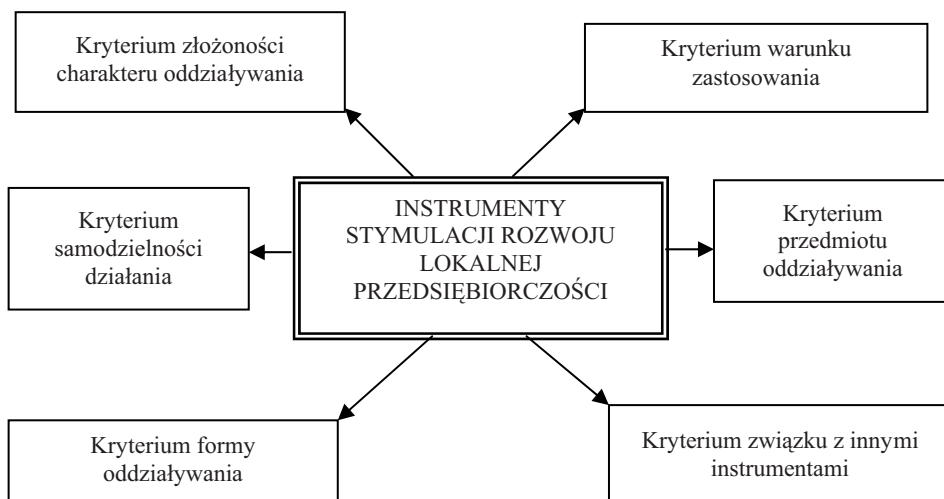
Kryterium złożoności charakteru oddziaływania

Kryterium warunku zastosowania

Kryterium samodzielności działania

INSTRUMENTY STYMULACJI ROZWOJU LOKALNEJ PRZEDSIĘBIORCZOŚCI

Kryterium przedmiotu oddziaływania

Kryterium formy oddziaływania

Kryterium związku z innymi instrumentami